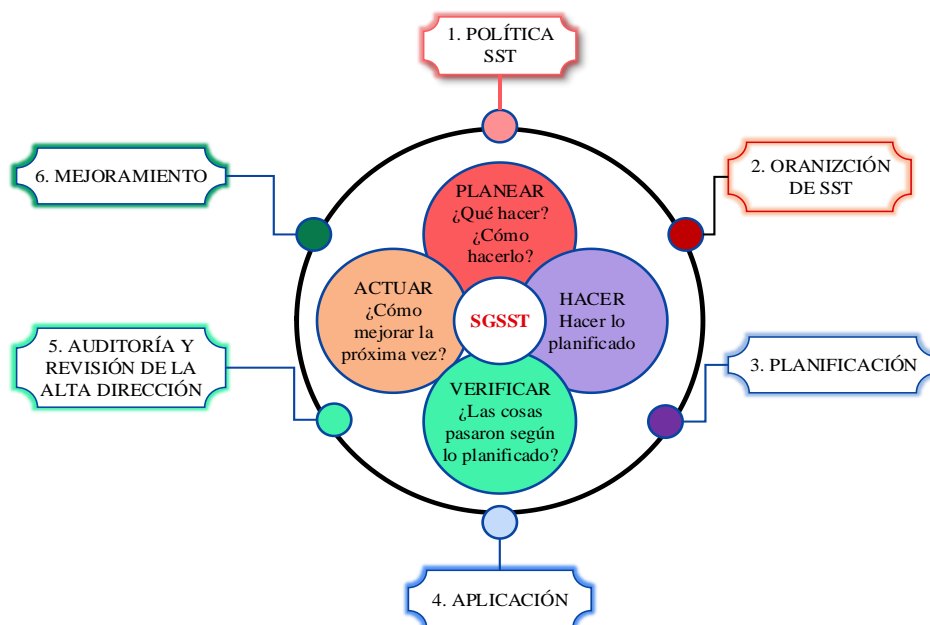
1. POLÍTICA SST

6. MEJORAMIENTO

2. ORANIZCIÓN DE SST

PLANEAR ¿Qué hacer? ¿Cómo hacerlo?

ACTUAR ¿Cómo mejorar la próxima vez?

SGSST

HACER Hacer lo planificado

VERIFICAR ¿Las cosas pasaron según lo planificado?

5. AUDITORÍA Y REVISIÓN DE LA ALTA DIRECCIÓN

3. PLANIFICACIÓN

4. APLICACIÓN